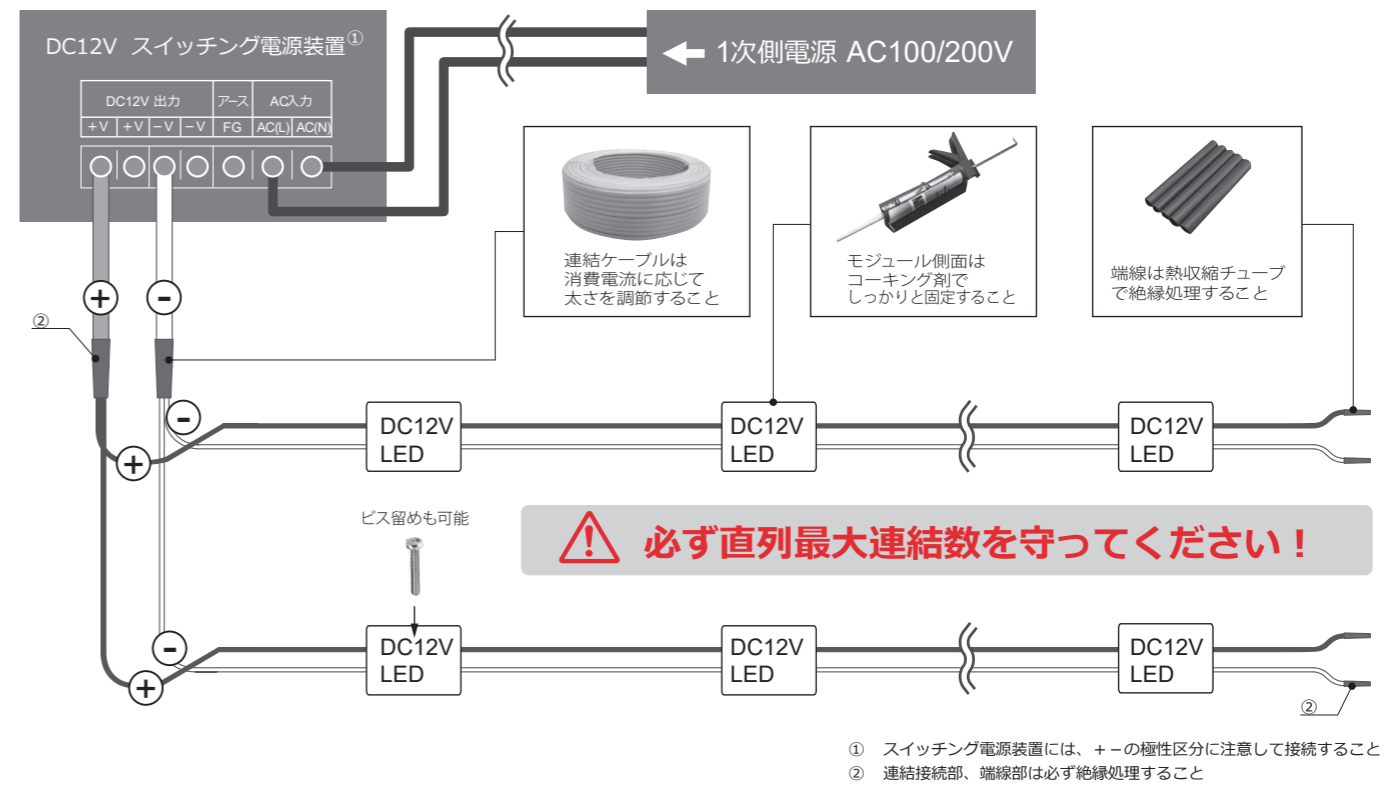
DC12V スイッチング電源装置①

1次側電源 AC100/200V

| DC12V 出力 | | | | アース | AC入力 | |
|---|---|---|---|---|---|---|
| +V | +V | −V | −V | FG | AC(L) | AC(N) |

連結ケーブルは消費電流に応じて太さを調節すること

モジュール側面はコーキング剤でしっかりと固定すること

端線は熱収縮チューブで絶縁処理すること

②

+ −

−

+

DC12V LED

DC12V LED

DC12V LED

ビス留めも可能

必ず直列最大連結数を守ってください！

−

+

DC12V LED

DC12V LED

DC12V LED

②

① スイッチング電源装置には、+ −の極性区分に注意して接続すること
② 連結接続部、端線部は必ず絶縁処理すること